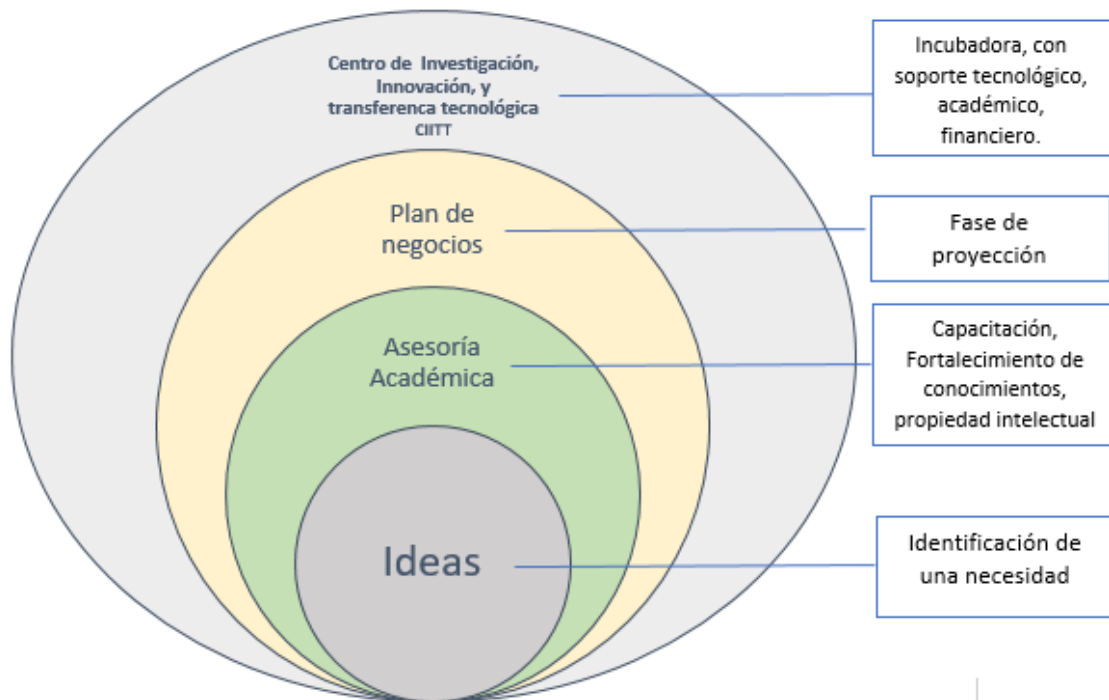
Centro de Investigación, Innovación, y transferenca tecnológica CIITT

Incubadora, con soporte tecnológico, académico, financiero.

Plan de negocios

Fase de proyección

Asesoría Académica

Capacitación, Fortalecimiento de conocimientos, propiedad intelectual

Ideas

Identificación de una necesidad